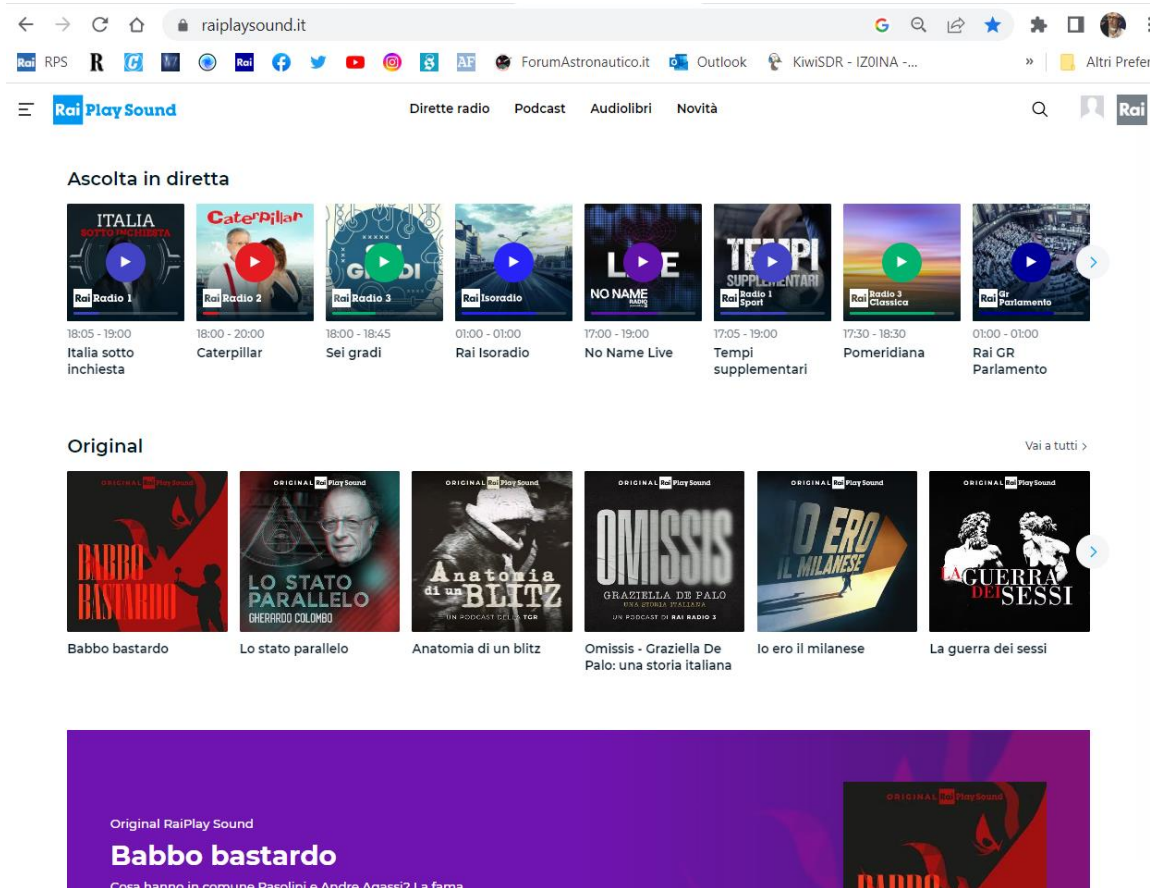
raiplaysound.it

Rai RPS R ForumAstronautico.it Outlook KiwiSDR - IZ0INA -... » Altri Prefer

Rai Play Sound Dirette radio Podcast Audiolibri Novità Rai

Ascolta in diretta

ITALIA SOTTO INCHIESTA Rai Radio 1
18:05 - 19:00
Italia sotto inchiesta

Caterpillar Rai Radio 2
18:00 - 20:00
Caterpillar

Rai Radio 3
18:00 - 18:45
Sei gradi

Rai Isoradio
01:00 - 01:00
Rai Isoradio

NO NAME RADIO
17:00 - 19:00
No Name Live

TEMPI SUPPLEMENTARI Rai Radio 1 Sport
17:05 - 19:00
Tempi supplementari

Rai Radio 3 Classica
17:30 - 18:30
Pomeridiana

Rai Gr Parlamento
01:00 - 01:00
Rai GR Parlamento

Original

Vai a tutti >

ORIGINAL Rai Play Sound BABBO BASTARDO
Babbo bastardo

ORIGINAL Rai Play Sound LO STATO PARALLELO GHERARDO COLOMBO
Lo stato parallelo

ORIGINAL Rai Play Sound Anatomia di un BLITZ UN PODCAST DELLA TGR
Anatomia di un blitz

ORIGINAL Rai Play Sound OMISSIS GRAZIELLA DE PALO UNA STORIA ITALIANA UN PODCAST DI RAI RADIO 3
Omissis - Graziella De Palo: una storia italiana

ORIGINAL Rai Play Sound IO ERO IL MILANESE
Io ero il milanese

ORIGINAL Rai Play Sound LA GUERRA DEI SESSI
La guerra dei sessi

Original RaiPlay Sound
Babbo bastardo
Cosa hanno in comune Pasolini e Andre Agassi? La fama

ORIGINAL Rai Play Sound
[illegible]